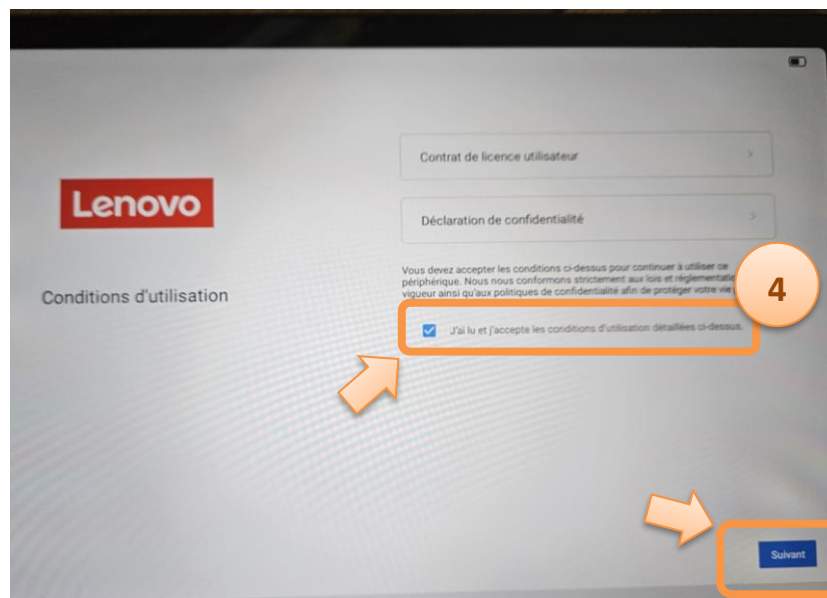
Lenovo

Conditions d'utilisation

Contrat de licence utilisateur

Déclaration de confidentialité

Vous devez accepter les conditions ci-dessus pour continuer à utiliser ce périphérique. Nous nous conformons strictement aux lois et réglementatio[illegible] vigueur ainsi qu'aux politiques de confidentialité afin de protéger votre vie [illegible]

4

J'ai lu et j'accepte les conditions d'utilisation détaillées ci-dessus.

Suivant